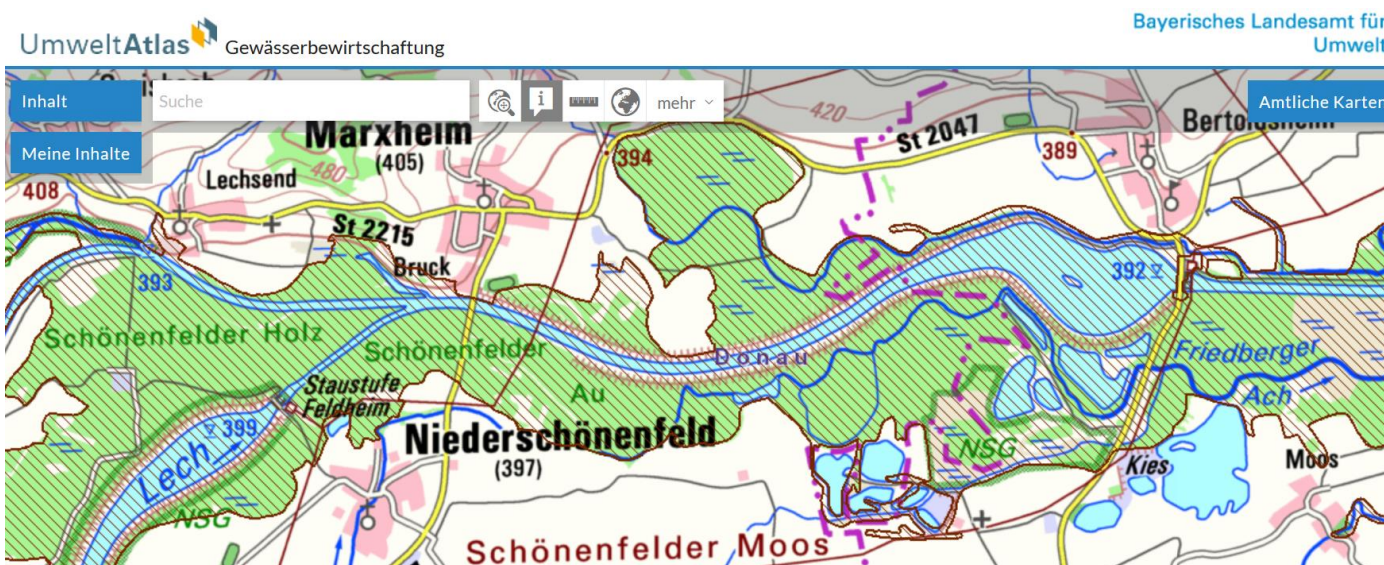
UmweltAtlas Gewässerbewirtschaftung

Bayerisches Landesamt für Umwelt

Inhalt
Meine Inhalte
Suche
mehr
Amtliche Karten

Marxheim
(405)
420
St 2047
394
389
Bertoldsheim
Lechsend
480
408
St 2215
Bruck
393
392
Schönenfelder Holz
Schönenfelder
Au
Donau
Friedberger
Ach
Staustufe
Feldheim
399
Lech
Niederschönenfeld
(397)
NSG
Kies
Moos
NSG
Schönenfelder Moos